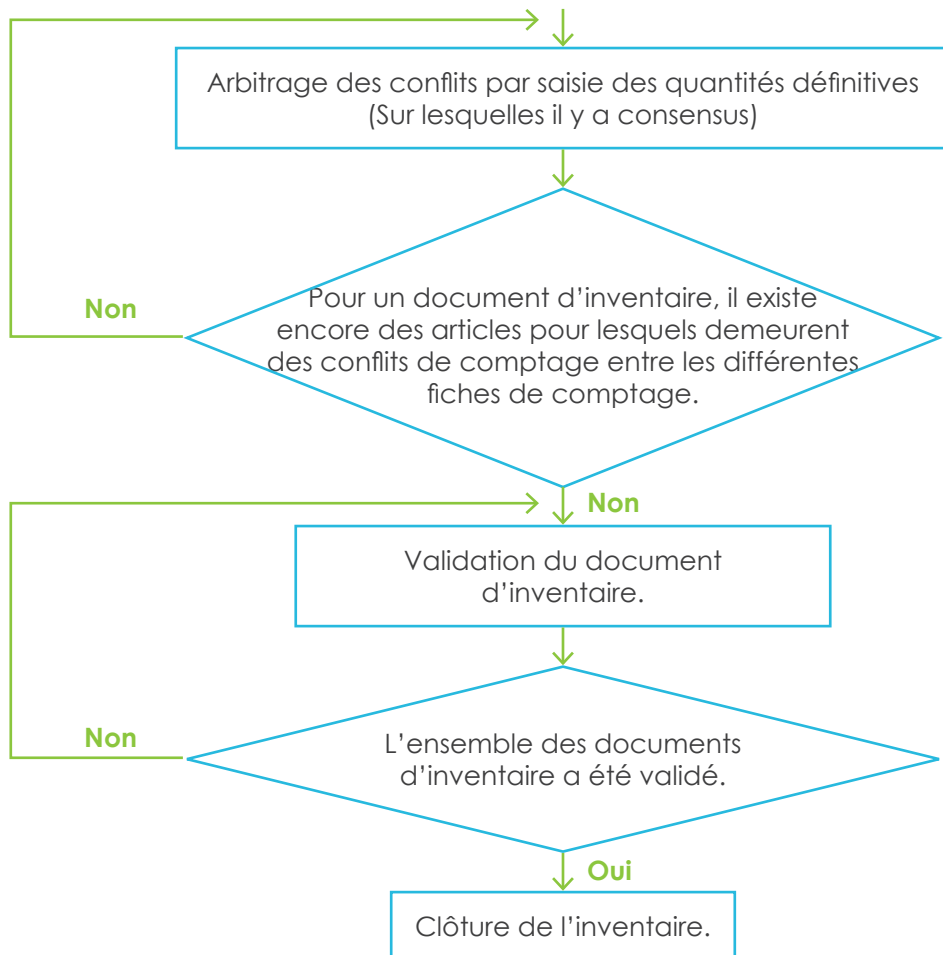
Arbitrage des conflits par saisie des quantités définitives (Sur lesquelles il y a consensus)

Non

Pour un document d'inventaire, il existe encore des articles pour lesquels demeurent des conflits de comptage entre les différentes fiches de comptage.

Non

Validation du document d'inventaire.

Non

L'ensemble des documents d'inventaire a été validé.

Oui

Clôture de l'inventaire.